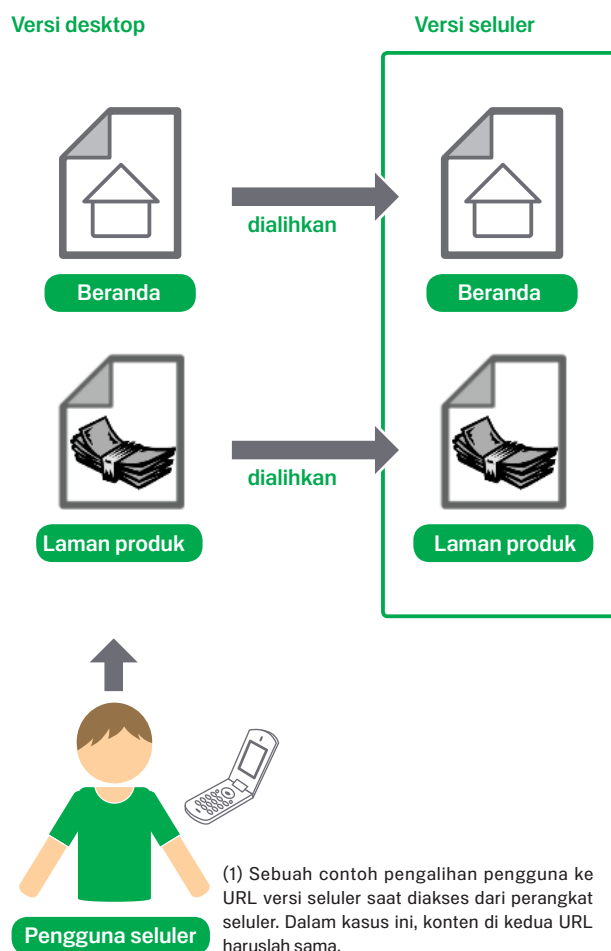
Versi desktop

Versi seluler

dialihkan

Beranda

Beranda

dialihkan

Laman produk

Laman produk

Pengguna seluler

(1) Sebuah contoh pengalihan pengguna ke URL versi seluler saat diakses dari perangkat seluler. Dalam kasus ini, konten di kedua URL haruslah sama.